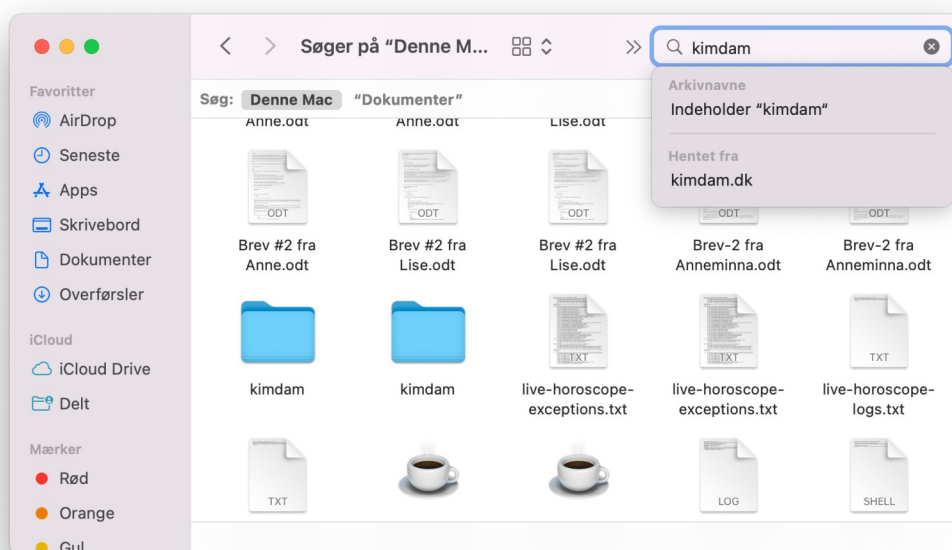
Søger på "Denne M...

kimdam

Arkivnavne
Indeholder "kimdam"

Hentet fra
kimdam.dk

Favoritter
AirDrop
Seneste
Apps
Skrivebord
Dokumenter
Overførsler

iCloud
iCloud Drive
Delt

Mærker
Rød
Orange
Gul

Søg: Denne Mac "Dokumenter"

Anne.odt
Anne.odt
Lise.odt

ODT
Brev #2 fra Anne.odt
ODT
Brev #2 fra Lise.odt
ODT
Brev #2 fra Lise.odt
ODT
Brev-2 fra Anneminna.odt
ODT
Brev-2 fra Anneminna.odt

kimdam
kimdam
TXT
live-horoscope-exceptions.txt
TXT
live-horoscope-exceptions.txt
TXT
live-horoscope-logs.txt

TXT
LOG
SHELL